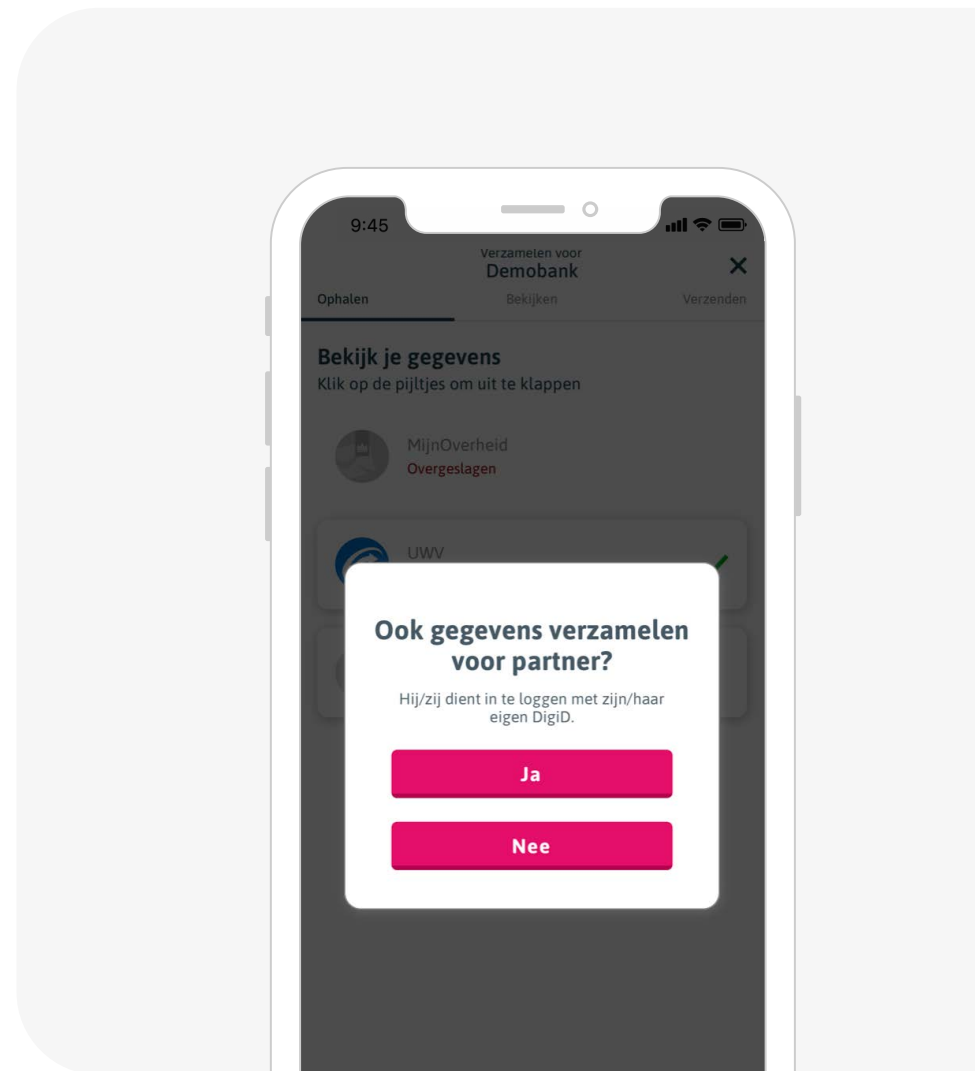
9:45

Verzamelen voor
Demobank

Ophalen
Bekijken
Verzenden

Bekijk je gegevens
Klik op de pijltjes om uit te klappen

MijnOverheid
Overgeslagen

UWV

Ook gegevens verzamelen voor partner?

Hij/zij dient in te loggen met zijn/haar eigen DigiD.

Ja

Nee